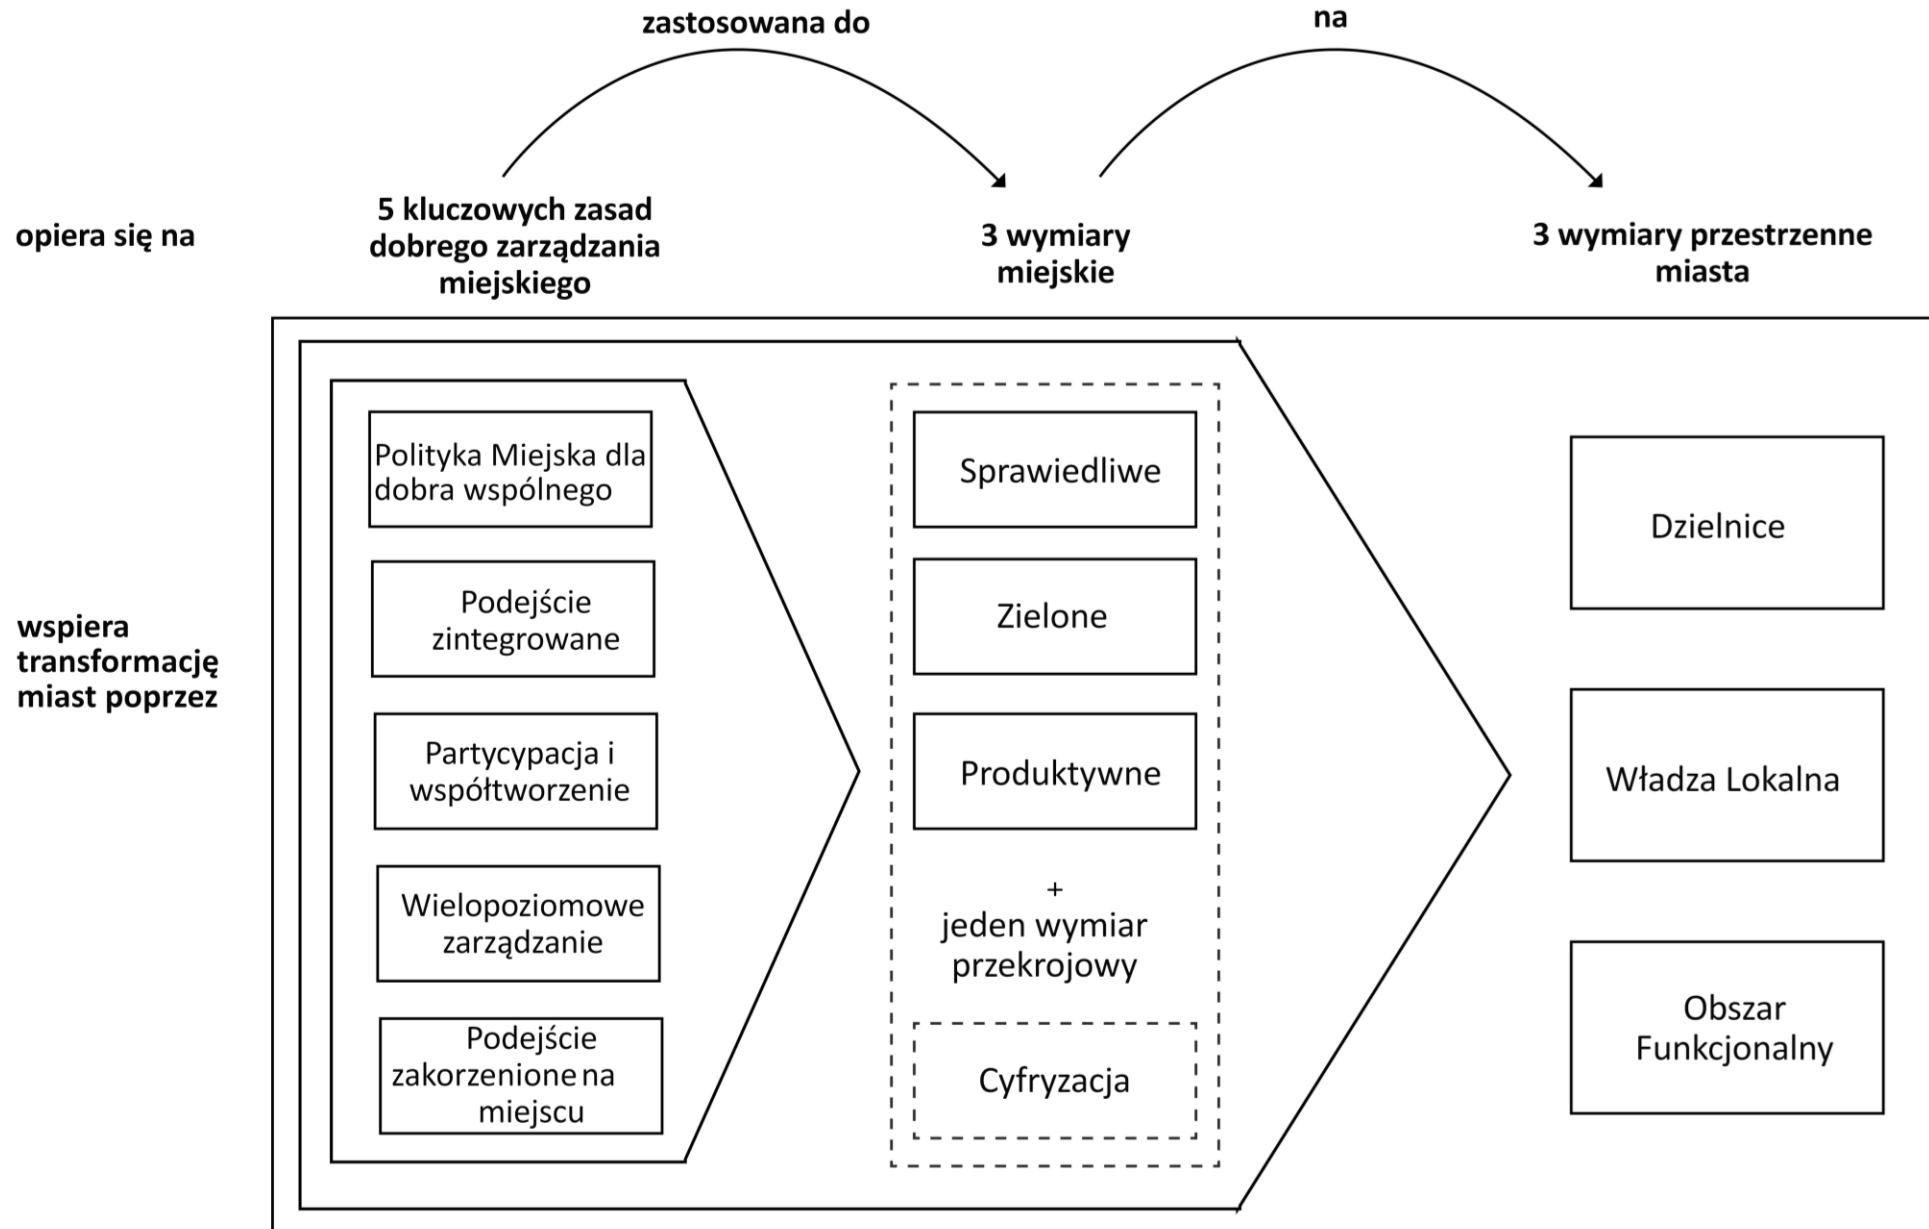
zastosowana do

na

opiera się na

5 kluczowych zasad dobrego zarządzania miejskiego

3 wymiary miejskie

3 wymiary przestrzenne miasta

wspiera transformację miast poprzez

Polityka Miejska dla dobra wspólnego

Podejście zintegrowane

Partycypacja i współtworzenie

Wielopoziomowe zarządzanie

Podejście zakorzenione na miejscu

Sprawiedliwe

Zielone

Produktywne

+
jeden wymiar przekrojowy

Cyfryzacja

Dzielnice

Władza Lokalna

Obszar Funkcjonalny